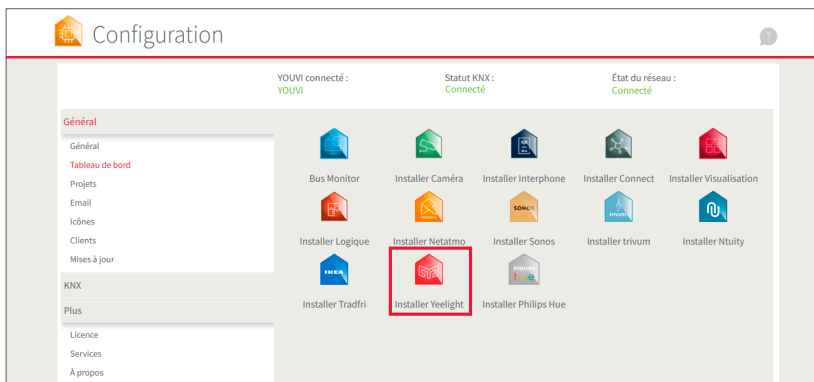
Configuration

?

YOUVI connecté :
YOUVI

Statut KNX :
Connecté

État du réseau :
Connecté

Général
Général
Tableau de bord
Projets
Email
Icônes
Clients
Mises à jour

KNX

Plus
Licence
Services
À propos

Bus Monitor
Installer Caméra
Installer Interphone
Installer Connect
Installer Visualisation
Installer Logique
Installer Netatmo
SONOS
Installer Sonos
trivum
Installer trivum
Installer Ntuity
IKEA
Installer Tradfri
Installer Yeelight
PHILIPS
hue
Installer Philips Hue